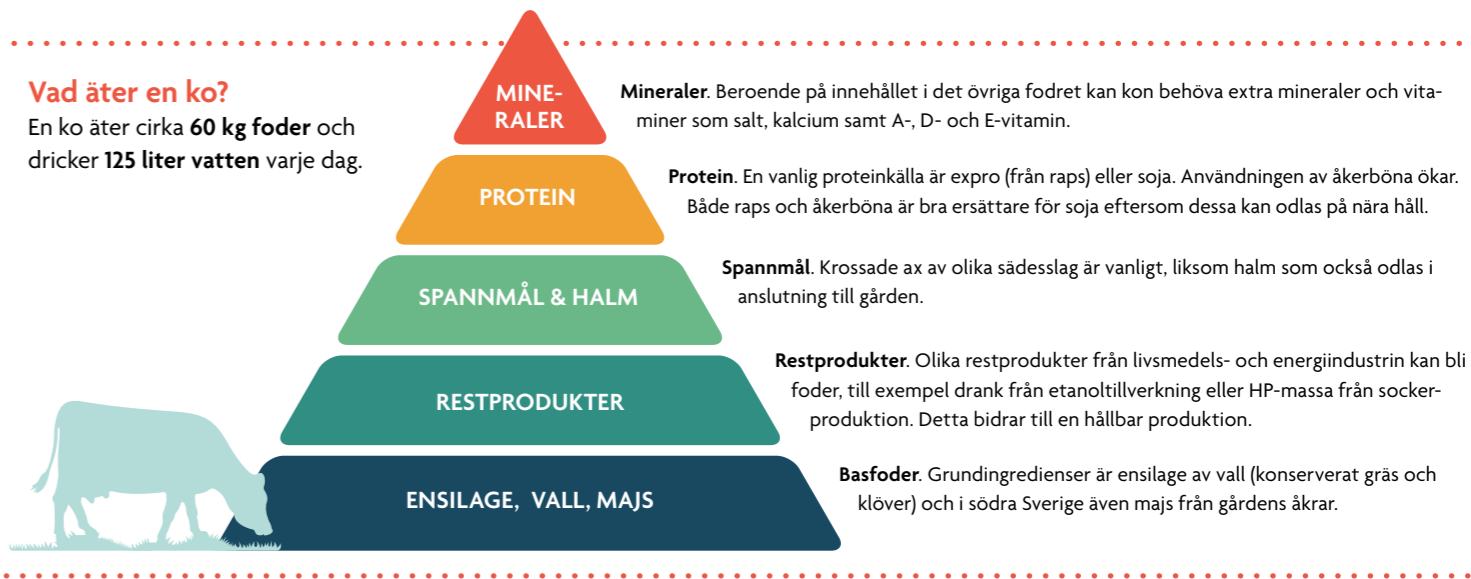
Vad äter en ko?
En ko äter cirka **60 kg foder** och dricker **125 liter vatten** varje dag.

MINERALER

PROTEIN

SPANNMÅL & HALM

RESTPRODUKTER

ENSILAGE, VALL, MAJS

**Mineraler**. Beroende på innehållet i det övriga fodret kan kon behöva extra mineraler och vitaminer som salt, kalcium samt A-, D- och E-vitamin.

**Protein**. En vanlig proteinkälla är expro (från raps) eller soja. Användningen av åkerböna ökar. Både raps och åkerböna är bra ersättare för soja eftersom dessa kan odlas på nära håll.

**Spannmål**. Krossade ax av olika sädesslag är vanligt, liksom halm som också odlas i anslutning till gården.

**Restprodukter**. Olika restprodukter från livsmedels- och energiindustrin kan bli foder, till exempel drank från etanoltillverkning eller HP-massa från sockerproduktion. Detta bidrar till en hållbar produktion.

**Basfoder**. Grundingredienser är ensilage av vall (konserverat gräs och klöver) och i södra Sverige även majs från gårdens åkrar.